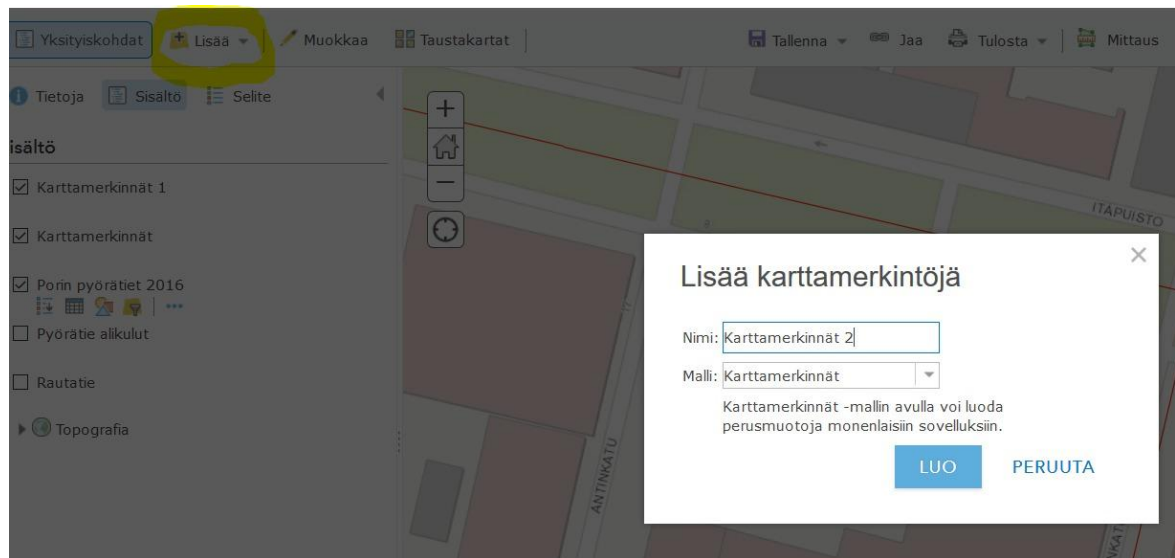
Yksityiskohdat Lisää Muokkaa Taustakartat Tallenna Jaa Tulosta Mittaus

Tietoja Sisältö Selite

isältö

Karttamerkinnät 1

Karttamerkinnät

Porin pyörätiet 2016

Pyörätie alikulut

Rautatie

Topografia

ITAPUISTO

ANTINKATU

Lisää karttamerkintöjä

Nimi: Karttamerkinnät 2

Malli: Karttamerkinnät

Karttamerkinnät -mallin avulla voi luoda perusmuotoja monenlaisiin sovelluksiin.

LUO PERUUTA